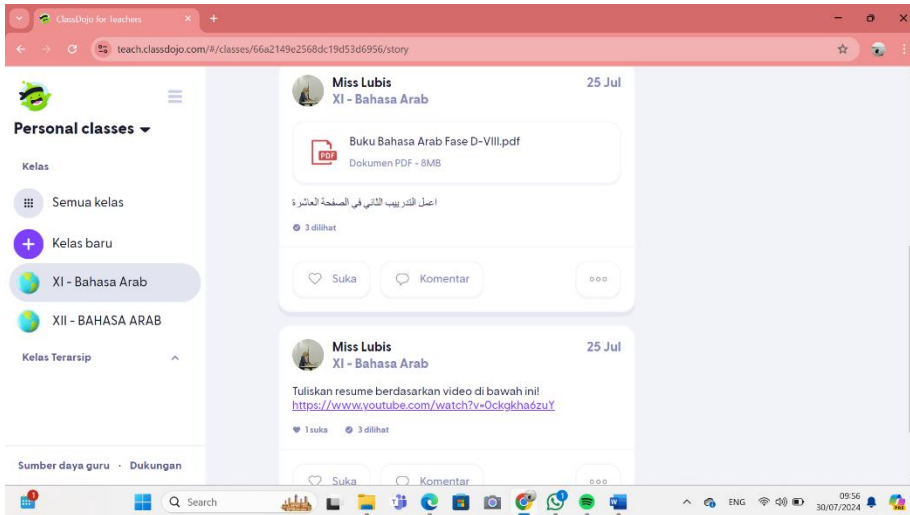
ClassDojo for Teachers
teach.classdojo.com/#/classes/66a2149e2568dc19d53d6956/story

Personal classes
Kelas
Semua kelas
Kelas baru
XI - Bahasa Arab
XII - BAHASA ARAB
Kelas Terarsip
Sumber daya guru · Dukungan

Miss Lubis
XI - Bahasa Arab
25 Jul
Buku Bahasa Arab Fase D-VIII.pdf
Dokumen PDF - 8MB
اعمل التدريب الثاني في الصفحة العاشرة
3 dilihat
Suka
Komentar

Miss Lubis
XI - Bahasa Arab
25 Jul
Tuliskan resume berdasarkan video di bawah ini!
https://www.youtube.com/watch?v=0ckgkha6zuY
1 suka
3 dilihat
Suka
Komentar

Search
ENG
09:56
30/07/2024